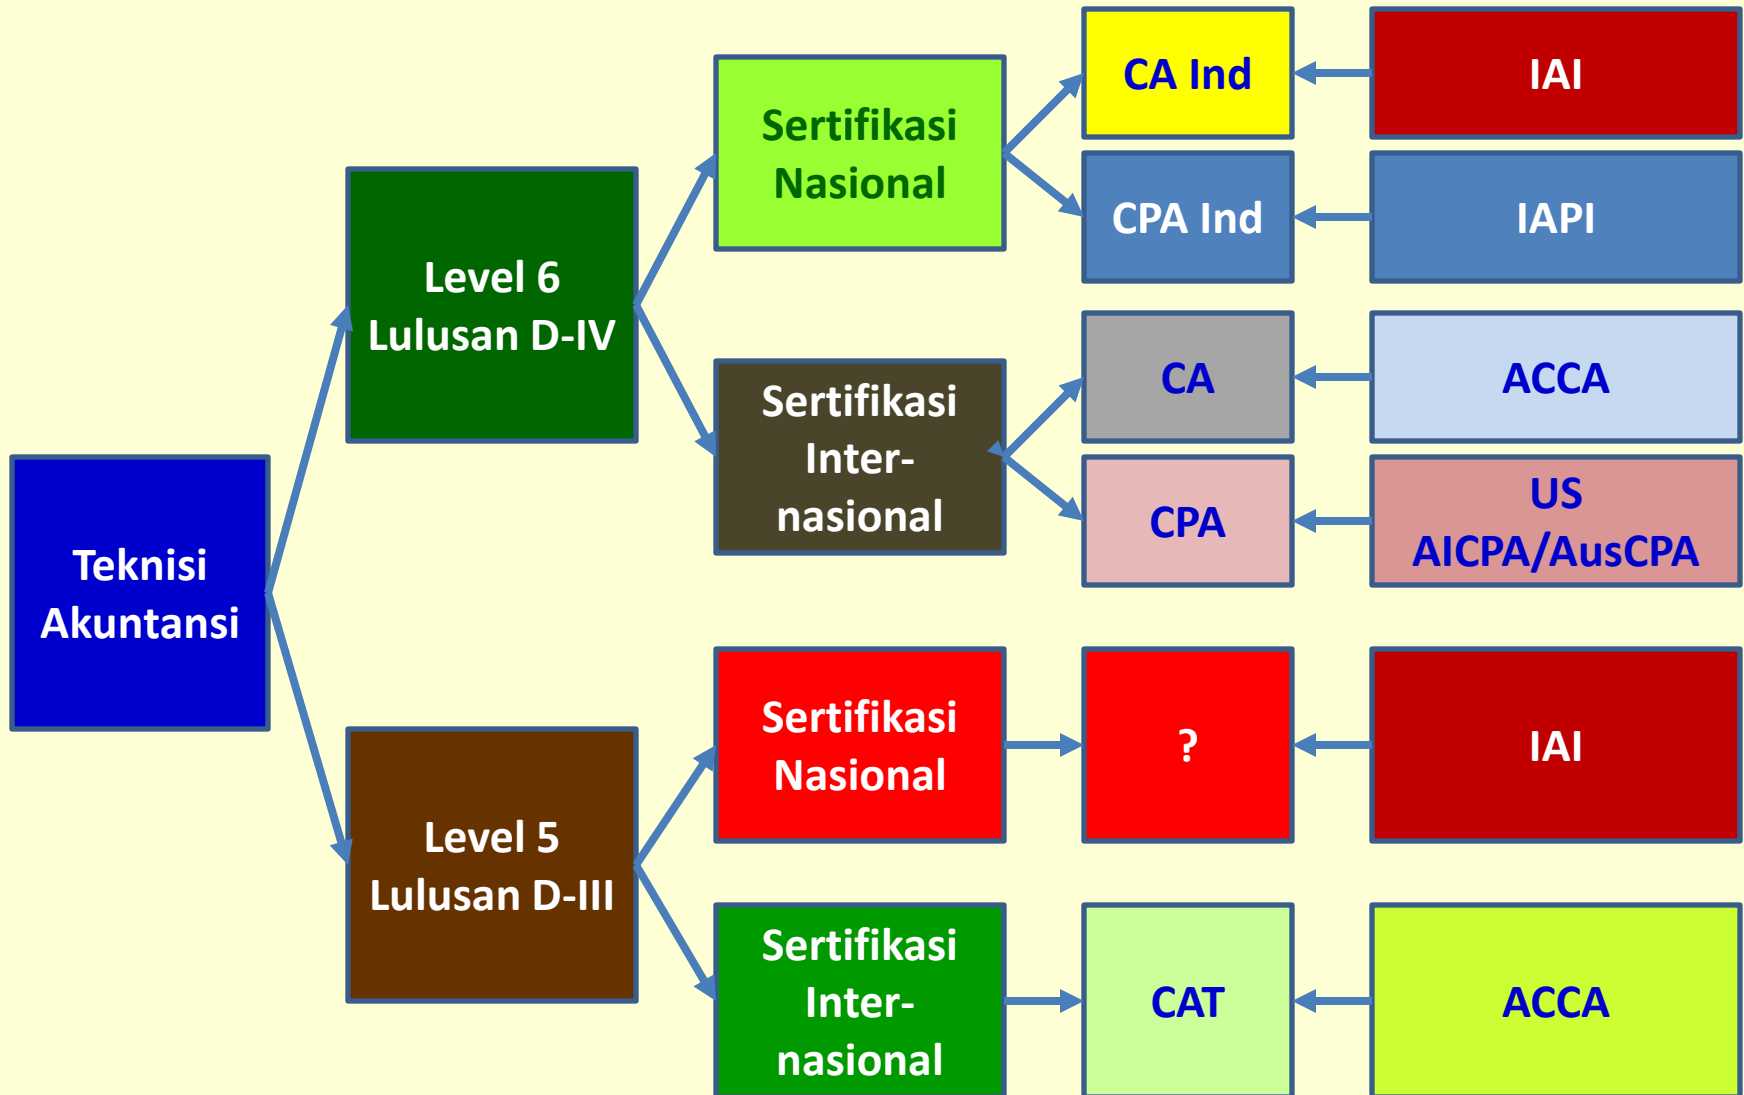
Teknisi Akuntansi

Level 6 Lulusan D-IV

Sertifikasi Nasional

CA Ind

IAI

CPA Ind

IAPI

Sertifikasi Internasional

CA

ACCA

CPA

US AICPA/AusCPA

Level 5 Lulusan D-III

Sertifikasi Nasional

?

IAI

Sertifikasi Internasional

CAT

ACCA